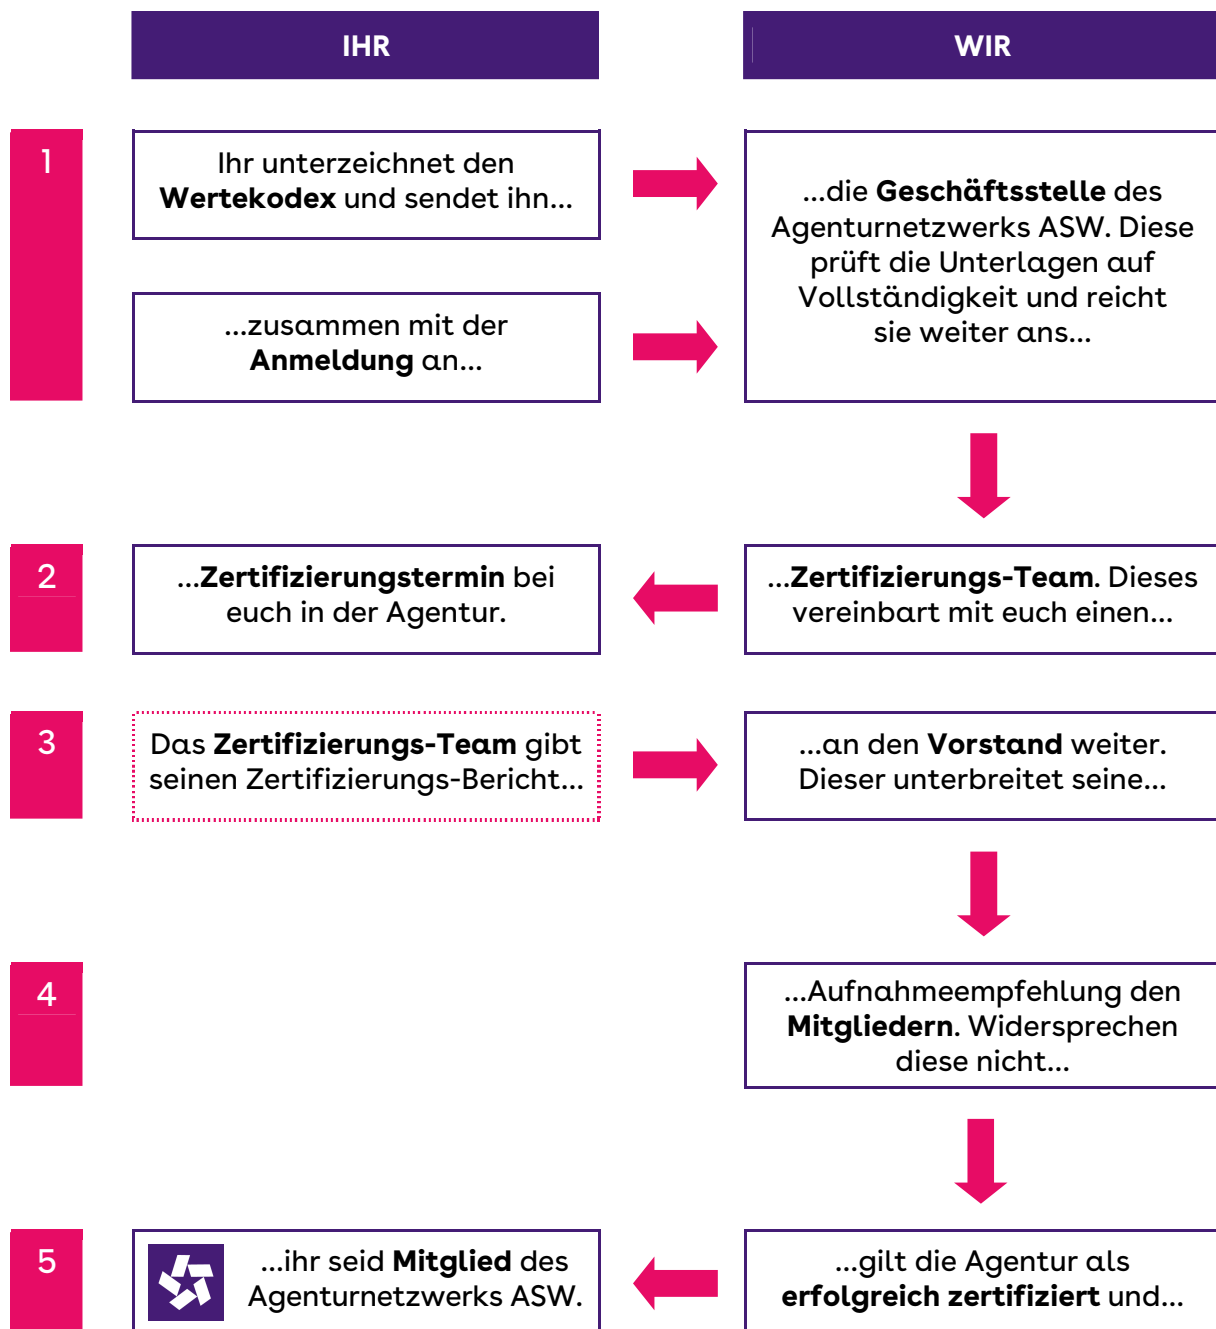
IHR

WIR

1

Ihr unterzeichnet den **Wertekodex** und sendet ihn...

...die **Geschäftsstelle** des Agenturnetzwerks ASW. Diese prüft die Unterlagen auf Vollständigkeit und reicht sie weiter ans...

...zusammen mit der **Anmeldung** an...

2

...**Zertifizierungstermin** bei euch in der Agentur.

...**Zertifizierungs-Team**. Dieses vereinbart mit euch einen...

3

Das **Zertifizierungs-Team** gibt seinen Zertifizierungs-Bericht...

...an den **Vorstand** weiter. Dieser unterbreitet seine...

4

...Aufnahmeempfehlung den **Mitgliedern**. Widersprechen diese nicht...

5

...ihr seid **Mitglied** des Agenturnetzwerks ASW.

...gilt die Agentur als **erfolgreich zertifiziert** und...